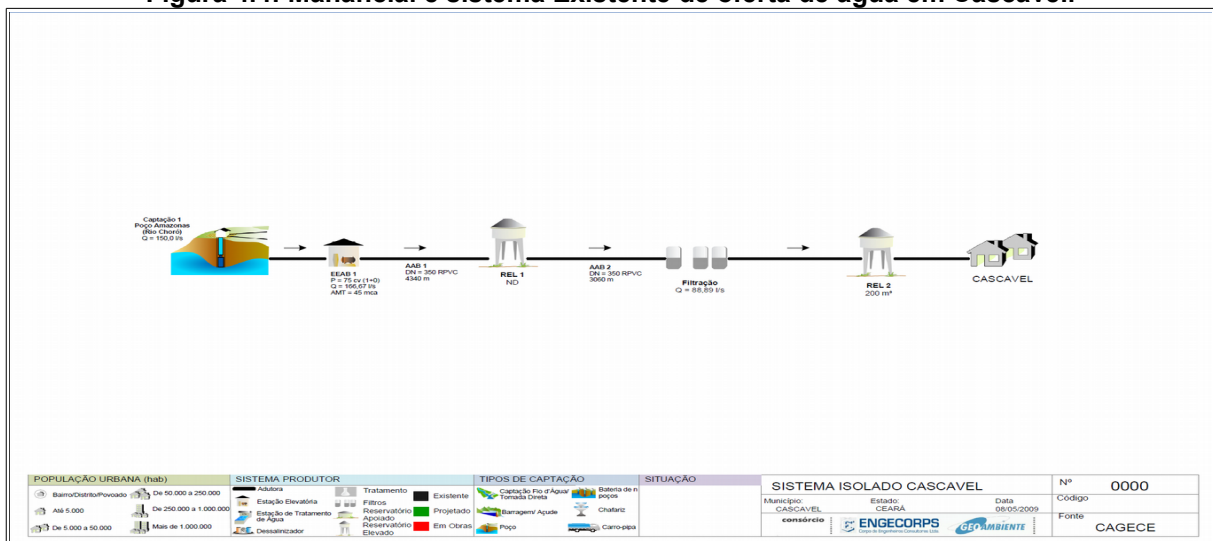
Figura 4.1: Manancial e Sistema Existente de oferta de água em Cascavel.

Captação 1
Poço Amazonas
(Rio Choró)
Q = 150,0 l/s

EEAB 1
P = 75 cv (1+0)
Q = 166,67 l/s
AMT = 45 mca

AAB 1
DN = 350 RPVC
4340 m

REL 1
ND

AAB 2
DN = 350 RPVC
3060 m

Filtração
Q = 88,89 l/s

REL 2
200 m³

CASCAVEL

POPULAÇÃO URBANA (hab)
Bairro/Distrito/Povoado
Até 5.000
De 5.000 a 50.000
De 50.000 a 250.000
De 250.000 a 1.000.000
Mais de 1.000.000

SISTEMA PRODUTOR
Adutora
Estação Elevatória
Estação de Tratamento de Água
Dessalinizador
Tratamento
Filtros
Reservatório Apoiado
Reservatório Elevado
Existente
Projetado
Em Obras

TIPOS DE CAPTAÇÃO
Captação Fio d'Água/ Tomada Direta
Barragem/ Açude
Poço
Bateria de n poços
Chafariz
Carro-pipa

SITUAÇÃO

SISTEMA ISOLADO CASCAVEL
Município: CASCAVEL
Estado: CEARÁ
Data 08/05/2009
consórcio ENGECORPS GEOAMBIENTE

Nº 0000
Código
Fonte
CAGECE